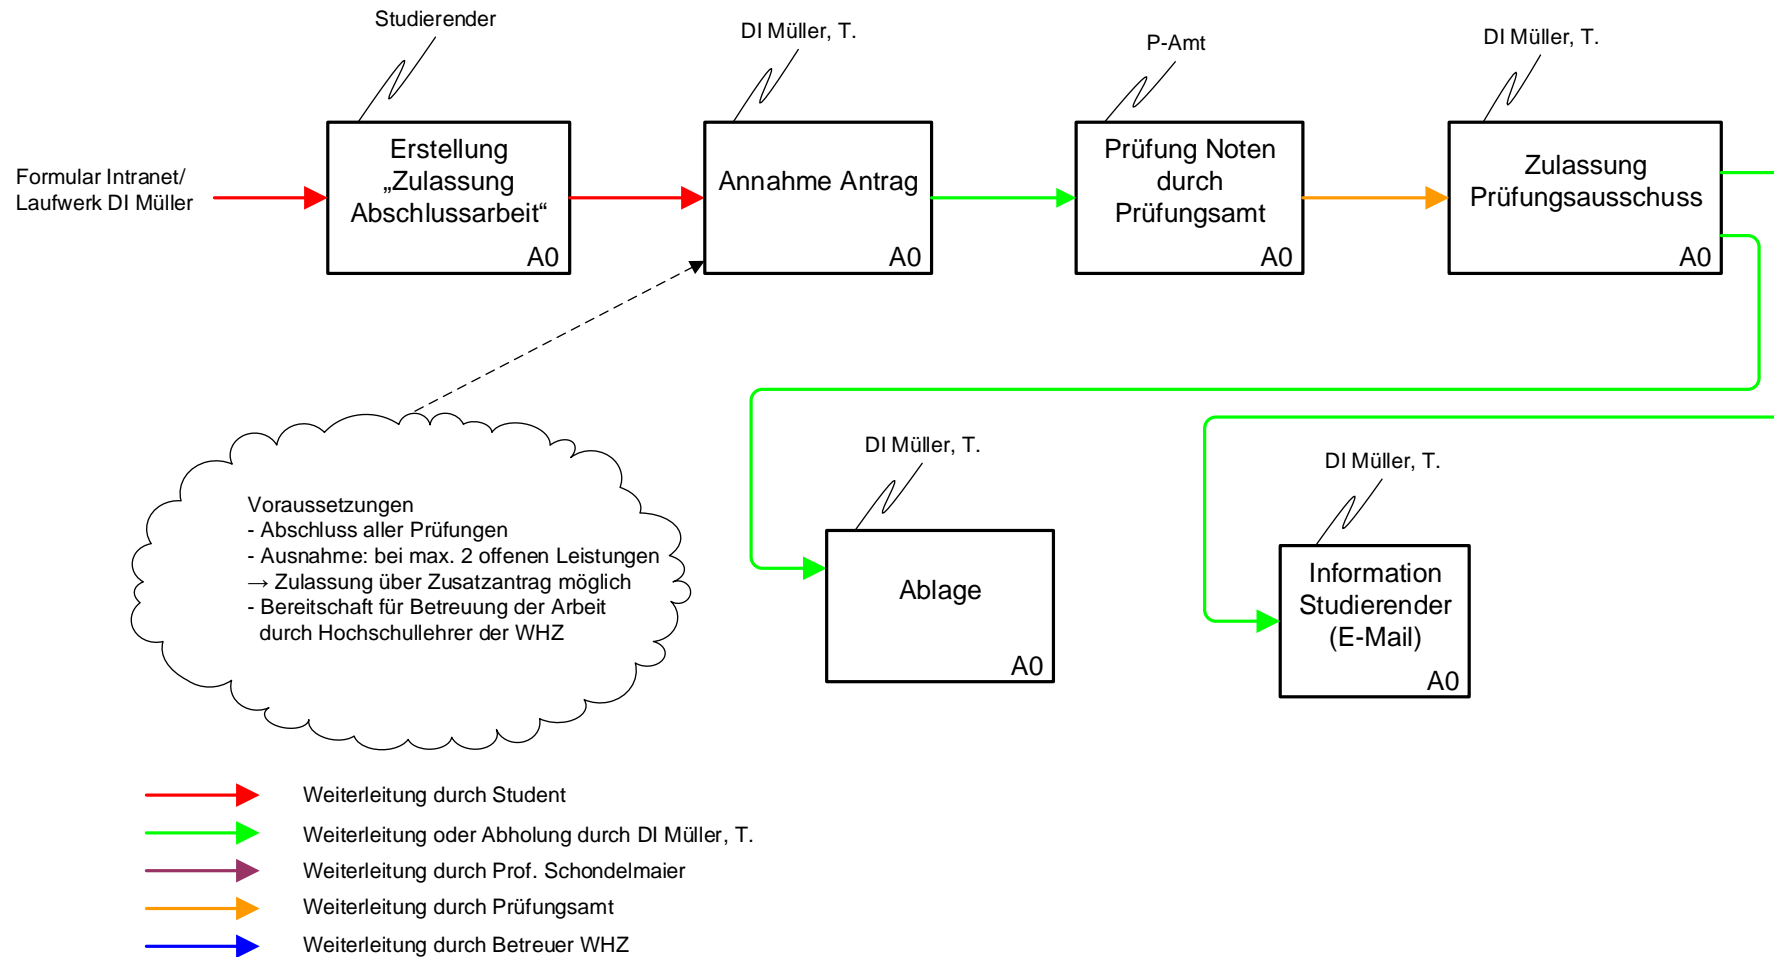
Studierender

DI Müller, T.

P-Amt

DI Müller, T.

Formular Intranet/ Laufwerk DI Müller

Erstellung „Zulassung Abschlussarbeit“
A0

Annahme Antrag
A0

Prüfung Noten durch Prüfungsamt
A0

Zulassung Prüfungsausschuss
A0

DI Müller, T.

DI Müller, T.

Voraussetzungen
- Abschluss aller Prüfungen
- Ausnahme: bei max. 2 offenen Leistungen
→ Zulassung über Zusatzantrag möglich
- Bereitschaft für Betreuung der Arbeit durch Hochschullehrer der WHZ

Ablage
A0

Information Studierender (E-Mail)
A0

Weiterleitung durch Student

Weiterleitung oder Abholung durch DI Müller, T.

Weiterleitung durch Prof. Schondelmaier

Weiterleitung durch Prüfungsamt

Weiterleitung durch Betreuer WHZ